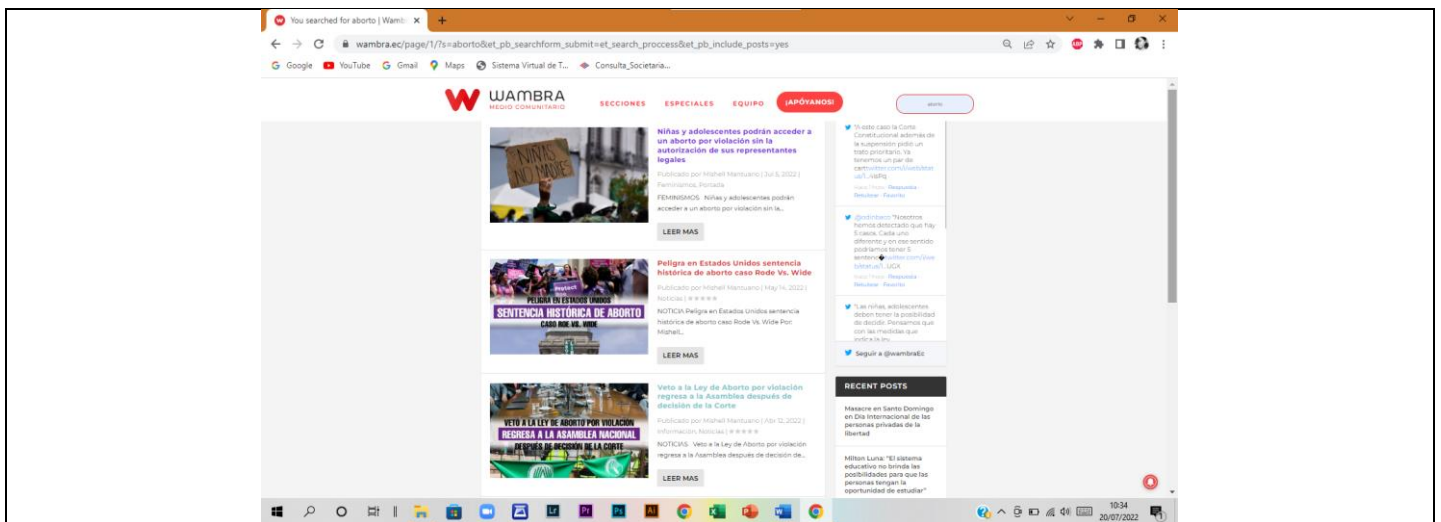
You searched for aborto | Wamb ×

wambra.ec/page/1/?s=aborto&et_pb_searchform_submit=et_search_proccess&et_pb_include_posts=yes

Google YouTube Gmail Maps Sistema Virtual de T... Consulta_Societaria...

WAMBRA MEDIO COMUNITARIO SECCIONES ESPECIALES EQUIPO ¡APÓYANOS! aborto

NIÑAS NO MADRES

Niñas y adolescentes podrán acceder a un aborto por violación sin la autorización de sus representantes legales

Publicado por Mishell Mantuano | Jul 5, 2022 | Feminismos, Portada

FEMINISMOS Niñas y adolescentes podrán acceder a un aborto por violación sin la...

LEER MAS

PELIGRA EN ESTADOS UNIDOS SENTENCIA HISTÓRICA DE ABORTO CASO ROE VS. WADE

Peligra en Estados Unidos sentencia histórica de aborto caso Rode Vs. Wide

Publicado por Mishell Mantuano | May 14, 2022 | Noticias | ★★★★★

NOTICIA Peligra en Estados Unidos sentencia histórica de aborto caso Rode Vs. Wide Por Mishell...

LEER MAS

VETO A LA LEY DE ABORTO POR VIOLACIÓN REGRESA A LA ASAMBLEA NACIONAL DESPUÉS DE DECISIÓN DE LA CORTE

Veto a la Ley de Aborto por violación regresa a la Asamblea después de decisión de la Corte

Publicado por Mishell Mantuano | Abr 12, 2022 | Información, Noticias | ★★★★★

NOTICIAS Veto a la Ley de Aborto por violación regresa a la Asamblea después de decisión de...

LEER MAS

"A este caso la Corte Constitucional además de la suspensión pidió un trato prioritario. Ya tenemos un par de ca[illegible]twitter.com/i/web/stat us/1...ivsPq

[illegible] Respuesta · Retwittear · Favorito

@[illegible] "Nosotros hemos detectado que hay 5 casos. Cada uno diferente y en ese sentido podríamos tener 5 sentenc�twitter.com/i/web/status/1...UGX

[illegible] Respuesta · Retwittear · Favorito

"Las niñas, adolescentes deben tener la posibilidad de decidir. Pensamos que con las medidas que indica la ley...

Seguir a @wambraEc

RECENT POSTS

Masacre en Santo Domingo en Día Internacional de las personas privadas de la libertad

Milton Luna: "El sistema educativo no brinda las posibilidades para que las personas tengan la oportunidad de estudiar"

10:34
20/07/2022